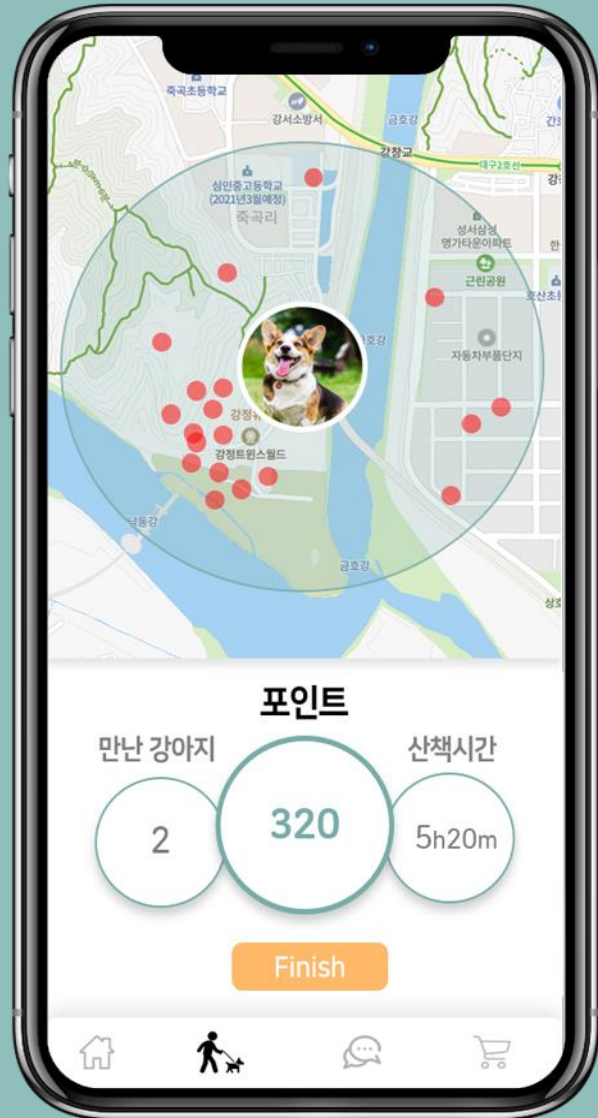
죽곡초등학교
강서소방서
금호강
강창교
대구2호선
강
심인중고등학교
(2021년3월예정)
죽곡리
성서삼성
명가타운아파트
근린공원
호산초
금호강
자동차부품단지
강정
강정트윈스월드
낙동강
금호강
상호

포인트

만난 강아지
2
320
산책시간
5h20m

Finish